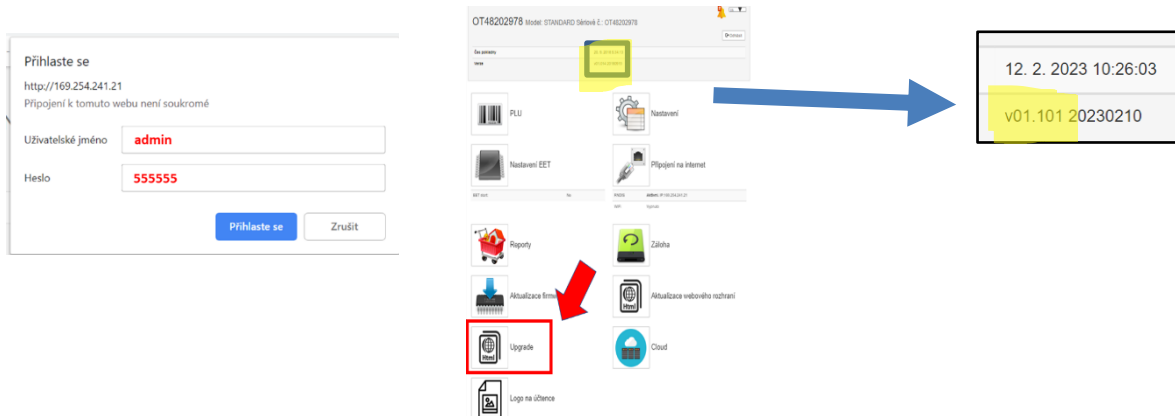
Přihlaste se

http://169.254.241.21

Připojení k tomuto webu není soukromé

Uživatelské jméno admin

Heslo 555555

Přihlaste se Zrušit

OT48202978 Model: STANDARD Sériové č.: OT48202978

Čas pokladny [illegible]

Verze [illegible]

PLU

Nastavení

Nastavení EET

Připojení na internet

EET stav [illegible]

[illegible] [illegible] IP:169.254.241.21

Reporty

Záloha

Aktualizace firmw

Aktualizace webového rozhraní

html

Upgrade

Cloud

Logo na účtence

12. 2. 2023 10:26:03

v01.101 20230210